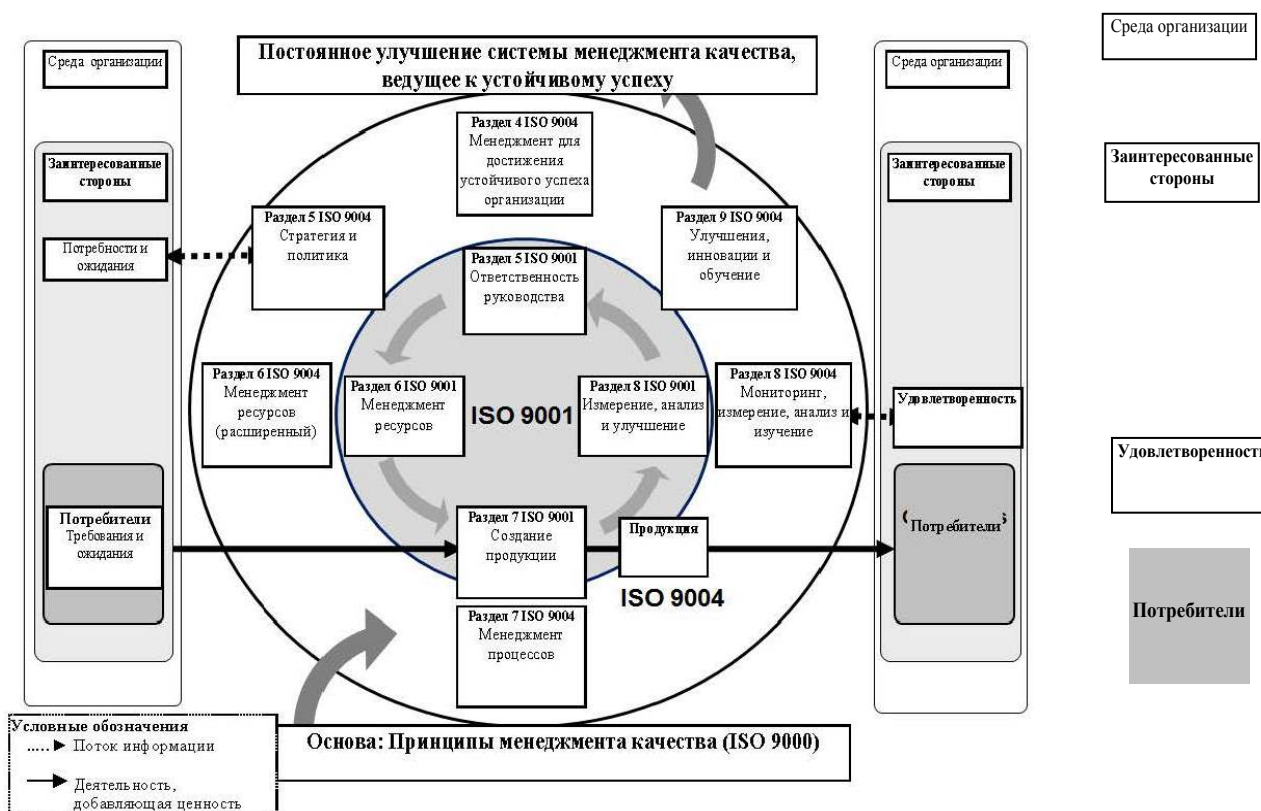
Постоянное улучшение системы менеджмента качества, ведущее к устойчивому успеху

Среда организации

Заинтересованные стороны

Потребности и ожидания

Потребители
Требования и ожидания

Раздел 4 ISO 9004
Менеджмент для достижения устойчивого успеха организации

Раздел 5 ISO 9004
Стратегия и политика

Раздел 9 ISO 9004
Улучшения, инновации и обучение

Раздел 5 ISO 9001
Ответственность руководства

Раздел 6 ISO 9004
Менеджмент ресурсов (расширенный)

Раздел 6 ISO 9001
Менеджмент ресурсов

ISO 9001

Раздел 8 ISO 9001
Измерение, анализ и улучшение

Раздел 8 ISO 9004
Мониторинг, измерение, анализ и изучение

Раздел 7 ISO 9001
Создание продукции

Продукция

ISO 9004

Раздел 7 ISO 9004
Менеджмент процессов

Среда организации

Заинтересованные стороны

Удовлетворенность

Потребители

Основа: Принципы менеджмента качества (ISO 9000)

Условные обозначения
Поток информации
Деятельность, добавляющая ценность

Среда организации

Заинтересованные стороны

Удовлетворенност

Потребители